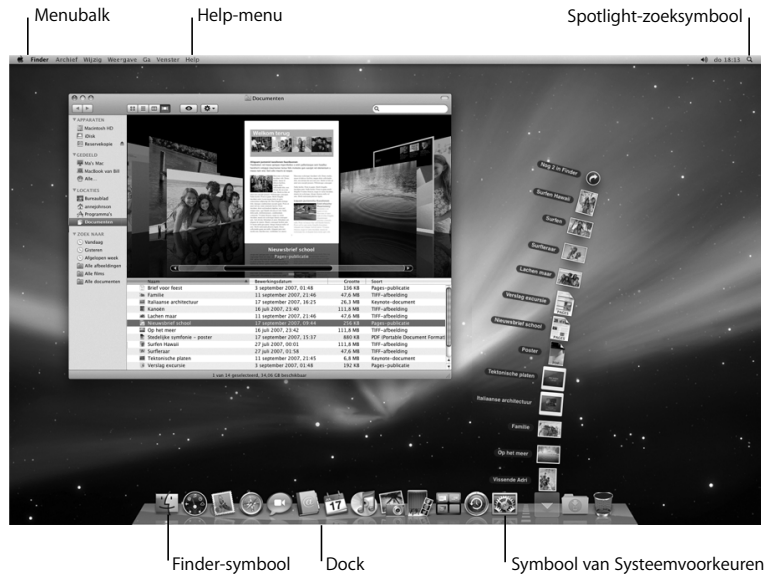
Menubalk

Help-menu

Spotlight-zoeksymbool

Finder Archief Wijzig Weergave Ga Venster Help

do 18:15

Documenten

APPARATEN
Macintosh HD
iDisk
Reservekopie

GEDEELD
Mo's Mac
MacBook van Bill
Alle...

LOCATIES
Bureaublad
annejohnson
Programma's
Documenten

ZOEK NAAR
Vandaag
Gisteren
Afgelopen week
Alle afbeeldingen
Alle films
Alle documenten

Nieuwsbrief school
Pages-publicatie

| Naam | Bewerkingsdatum | Grootte | Soort |
|---|---|---|---|
| Brief voor feest | 3 september 2007, 01:48 | 136 KB | Pages-publicatie |
| Familie | 11 september 2007, 21:46 | 47,6 MB | TIFF-afbeelding |
| Italiaanse architectuur | 17 september 2007, 16:25 | 26,3 MB | Keynote-document |
| Kanoën | 16 juli 2007, 23:40 | 111,8 MB | TIFF-afbeelding |
| Lachen maar | 11 september 2007, 21:46 | 47,6 MB | TIFF-afbeelding |
| Nieuwsbrief school | 17 september 2007, 19:44 | 216 KB | Pages-publicatie |
| Op het meer | 16 juli 2007, 23:40 | 111,8 MB | TIFF-afbeelding |
| Stedelijke symfonie – poster | 17 september 2007, 15:37 | 880 KB | PDF (Portable Document Format) |
| Surfen Hawaii | 27 juli 2007, 00:01 | 111,8 MB | TIFF-afbeelding |
| Surfkraar | 27 juli 2007, 01:58 | 47,6 MB | TIFF-afbeelding |
| Tektonische platen | 11 september 2007, 21:45 | 6,8 MB | Keynote-document |
| Verslag excursie | 3 september 2007, 01:48 | 192 KB | Pages-publicatie |

1 van 14 geselecteerd, 34,06 GB beschikbaar

Nog 2 in Finder
Surfen Hawaii
Surfen
Surfkraar
Lachen maar
Verslag excursie
Nieuwsbrief school
Poster
Tektonische platen
Italiaanse architectuur
Familie
Op het meer
Vissende Adri

17

Finder-symbool

Dock

Symbool van Systeemvoorkeuren